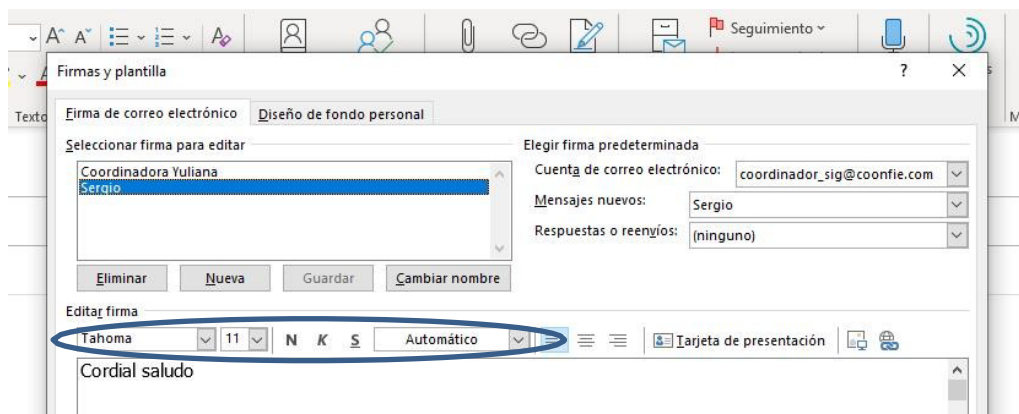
A A Seguimiento
Texto
Firmas y plantilla ? ×
Firma de correo electrónico Diseño de fondo personal
Seleccionar firma para editar
Coordinadora Yuliana
Sergio
Eliminar Nueva Guardar Cambiar nombre
Elegir firma predeterminada
Cuenta de correo electrónico: coordinador_sig@coonfie.com
Mensajes nuevos: Sergio
Respuestas o reenvíos: (ninguno)
Editar firma
Tahoma 11 N K S Automático Tarjeta de presentación
Cordial saludo